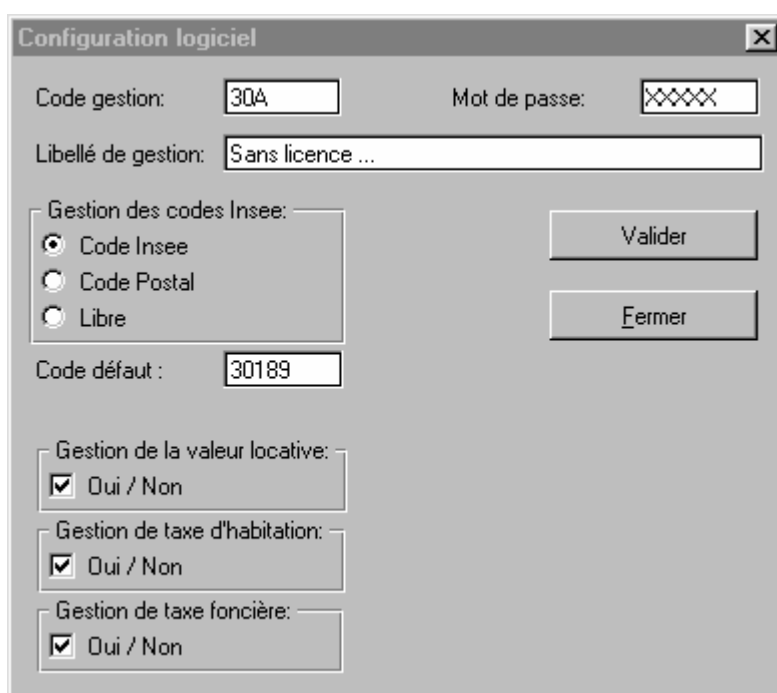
Configuration logiciel

×

Code gestion: 30A

Mot de passe: XXXXX

Libellé de gestion: Sans licence ...

Gestion des codes Insee:
Code Insee
Code Postal
Libre

Valider

Fermer

Code défaut : 30189

Gestion de la valeur locative:
Oui / Non

Gestion de taxe d'habitation:
Oui / Non

Gestion de taxe foncière:
Oui / Non